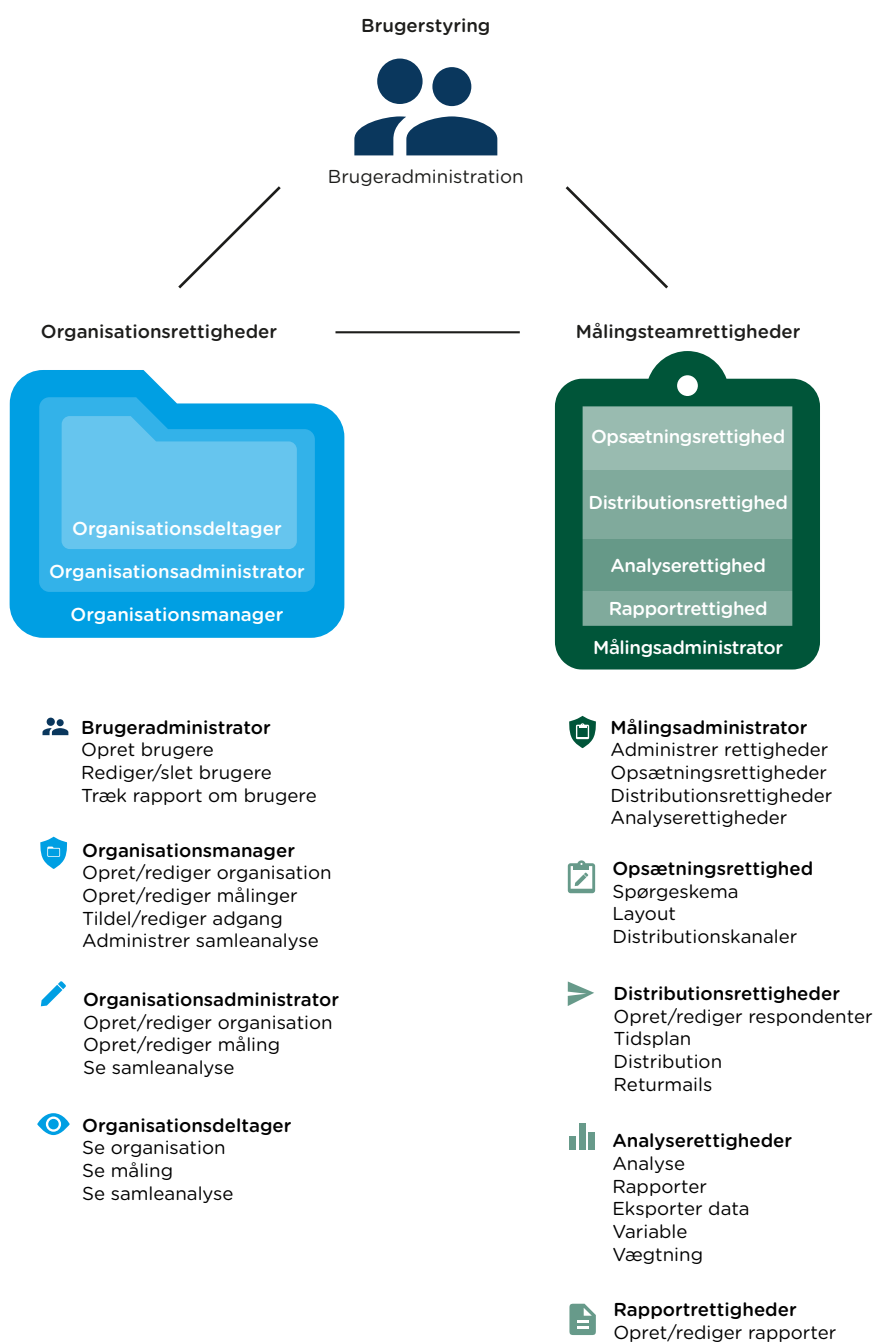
Brugerstyring

Brugeradministration

Organisationsrettigheder

Målingsteamrettigheder

Organisationsdeltager
Organisationsadministrator
Organisationsmanager

Opsætningsrettighed
Distributionsrettighed
Analyserettighed
Rapportrettighed
Målingsadministrator

Brugeradministrator
Opret brugere
Rediger/slet brugere
Træk rapport om brugere

Organisationsmanager
Opret/rediger organisation
Opret/rediger målinger
Tildel/rediger adgang
Administrer samleanalyse

Organisationsadministrator
Opret/rediger organisation
Opret/rediger måling
Se samleanalyse

Organisationsdeltager
Se organisation
Se måling
Se samleanalyse

Målingsadministrator
Administrer rettigheder
Opsætningsrettigheder
Distributionsrettigheder
Analyserettigheder

Opsætningsrettighed
Spørgeskema
Layout
Distributionskanaler

Distributionsrettigheder
Opret/rediger respondenter
Tidsplan
Distribution
Returmails

Analyserettigheder
Analyse
Rapporter
Eksporter data
Variable
Vægtning

Rapportrettigheder
Opret/rediger rapporter